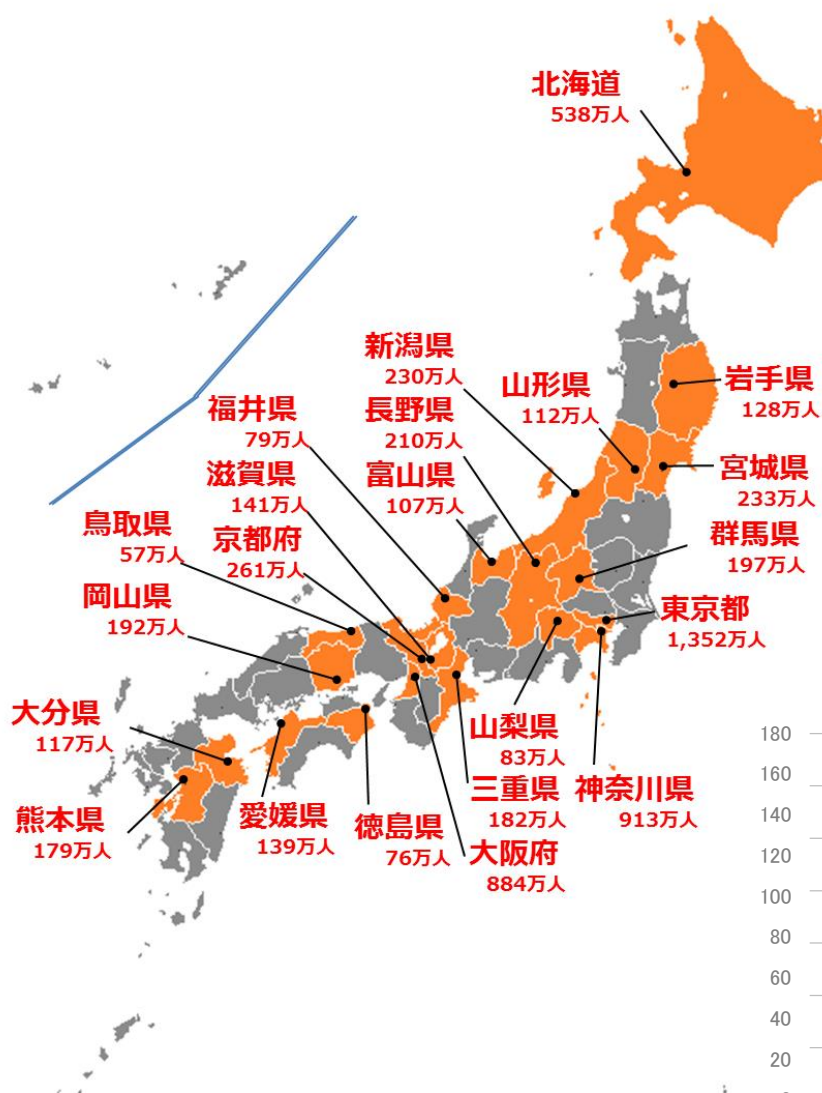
北海道
538万人

新潟県
230万人

山形県
112万人

岩手県
128万人

福井県
79万人

長野県
210万人

宮城県
233万人

滋賀県
141万人

富山県
107万人

鳥取県
57万人

京都府
261万人

群馬県
197万人

岡山県
192万人

東京都
1,352万人

大分県
117万人

山梨県
83万人

三重県
182万人

神奈川県
913万人

熊本県
179万人

愛媛県
139万人

徳島県
76万人

大阪府
884万人

180
160
140
120
100
80
60
40
20